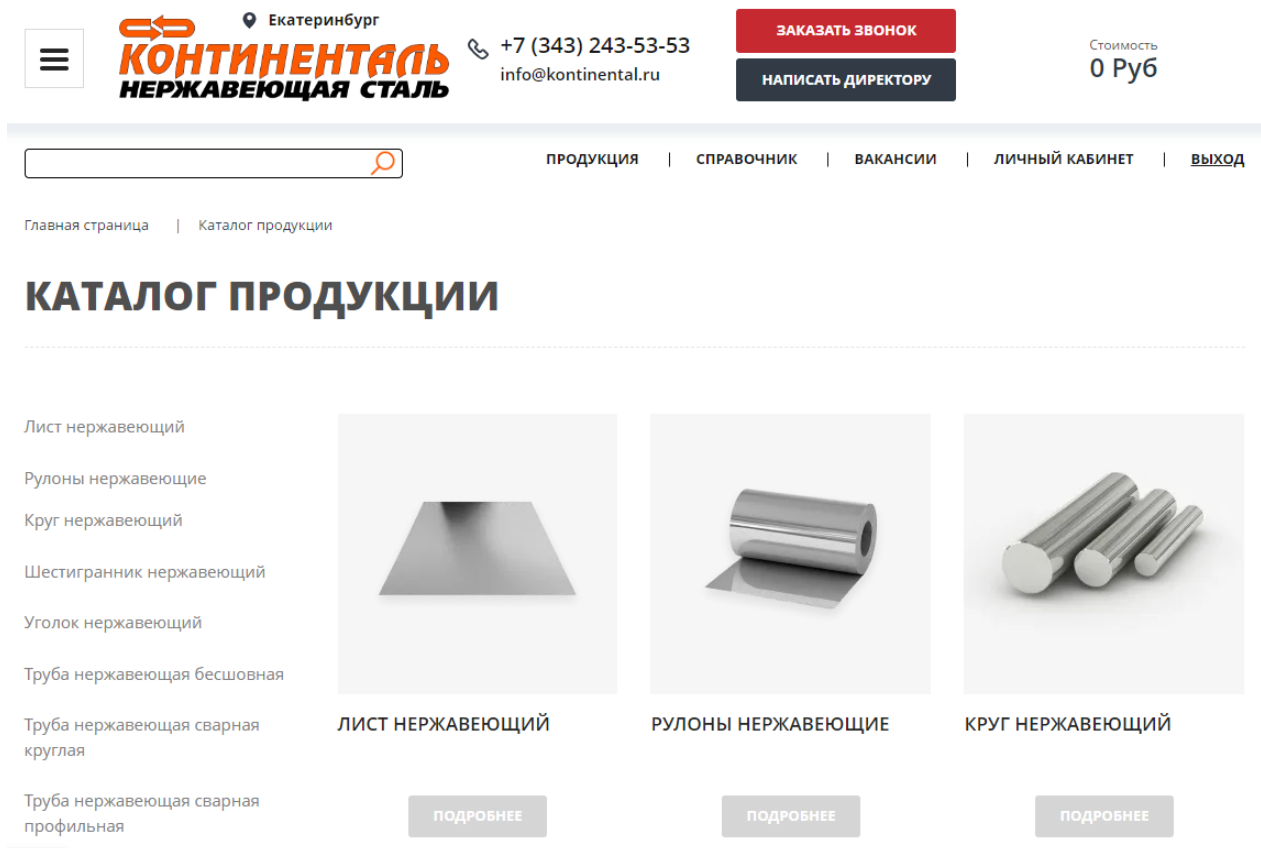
КОНТИНЕНТАЛЬ
НЕРЖАВЕЮЩАЯ СТАЛЬ

Екатеринбург

+7 (343) 243-53-53
info@kontinental.ru

ЗАКАЗАТЬ ЗВОНОК

НАПИСАТЬ ДИРЕКТОРУ

Стоимость
0 Руб

ПРОДУКЦИЯ | СПРАВОЧНИК | ВАКАНСИИ | ЛИЧНЫЙ КАБИНЕТ | ВЫХОД

Главная страница | Каталог продукции

КАТАЛОГ ПРОДУКЦИИ

Лист нержавеющий

Рулоны нержавеющие

Круг нержавеющий

Шестигранник нержавеющий

Уголок нержавеющий

Труба нержавеющая бесшовная

Труба нержавеющая сварная круглая

Труба нержавеющая сварная профильная

ЛИСТ НЕРЖАВЕЮЩИЙ

ПОДРОБНЕЕ

РУЛОНЫ НЕРЖАВЕЮЩИЕ

ПОДРОБНЕЕ

КРУГ НЕРЖАВЕЮЩИЙ

ПОДРОБНЕЕ